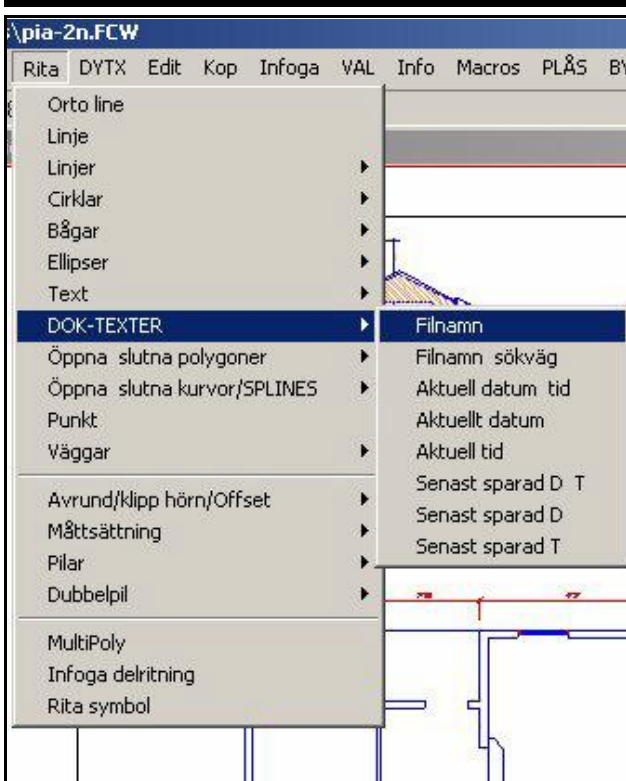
:\pia-2n.FCW

Rita DYTX Edit Kop Infoga VAL Info Macros PLÅS BY

Orto line
Linje
Linjer
Cirklar
Bågar
Ellipser
Text
DOK-TEXTER
Öppna slutna polygoner
Öppna slutna kurvor/SPLINES
Punkt
Väggar

Avrund/klipp hörn/Offset
Måttsättning
Pilar
Dubbelpil

MultiPoly
Infoga delritning
Rita symbol

Filnamn
Filnamn sökväg
Aktuell datum tid
Aktuellt datum
Aktuell tid
Senast sparad D T
Senast sparad D
Senast sparad T